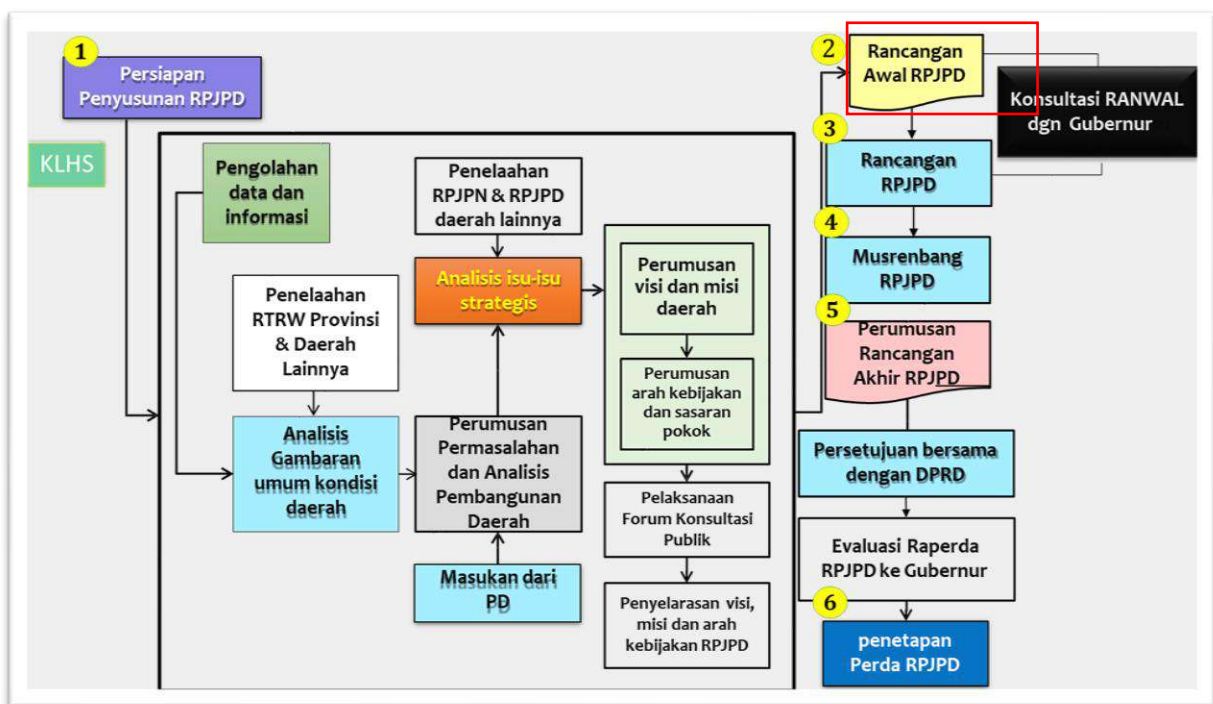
1
Persiapan Penyusunan RPJPD

KLHS

Pengolahan data dan informasi

Penelaahan RPJPN & RPJPD daerah lainnya

Analisis isu-isu strategis

Penelaahan RTRW Provinsi & Daerah Lainnya

Analisis Gambaran umum kondisi daerah

Perumusan Permasalahan dan Analisis Pembangunan Daerah

Masukan dari PD

Perumusan visi dan misi daerah

Perumusan arah kebijakan dan sasaran pokok

Pelaksanaan Forum Konsultasi Publik

Penyelarasan visi, misi dan arah kebijakan RPJPD

2
Rancangan Awal RPJPD

Konsultasi RANWAL dgn Gubernur

3
Rancangan RPJPD

4
Musrenbang RPJPD

5
Perumusan Rancangan Akhir RPJPD

Persetujuan bersama dengan DPRD

Evaluasi Raperda RPJPD ke Gubernur

6
penetapan Perda RPJPD